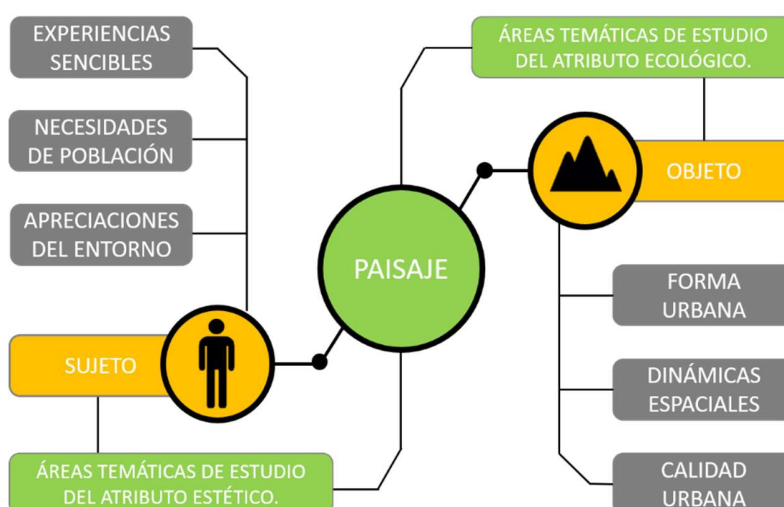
EXPERIENCIAS SENCIBLES

NECESIDADES DE POBLACIÓN

APRECIACIONES DEL ENTORNO

SUJETO

ÁREAS TEMÁTICAS DE ESTUDIO DEL ATRIBUTO ESTÉTICO.

PAISAJE

ÁREAS TEMÁTICAS DE ESTUDIO DEL ATRIBUTO ECOLÓGICO.

OBJETO

FORMA URBANA

DINÁMICAS ESPACIALES

CALIDAD URBANA